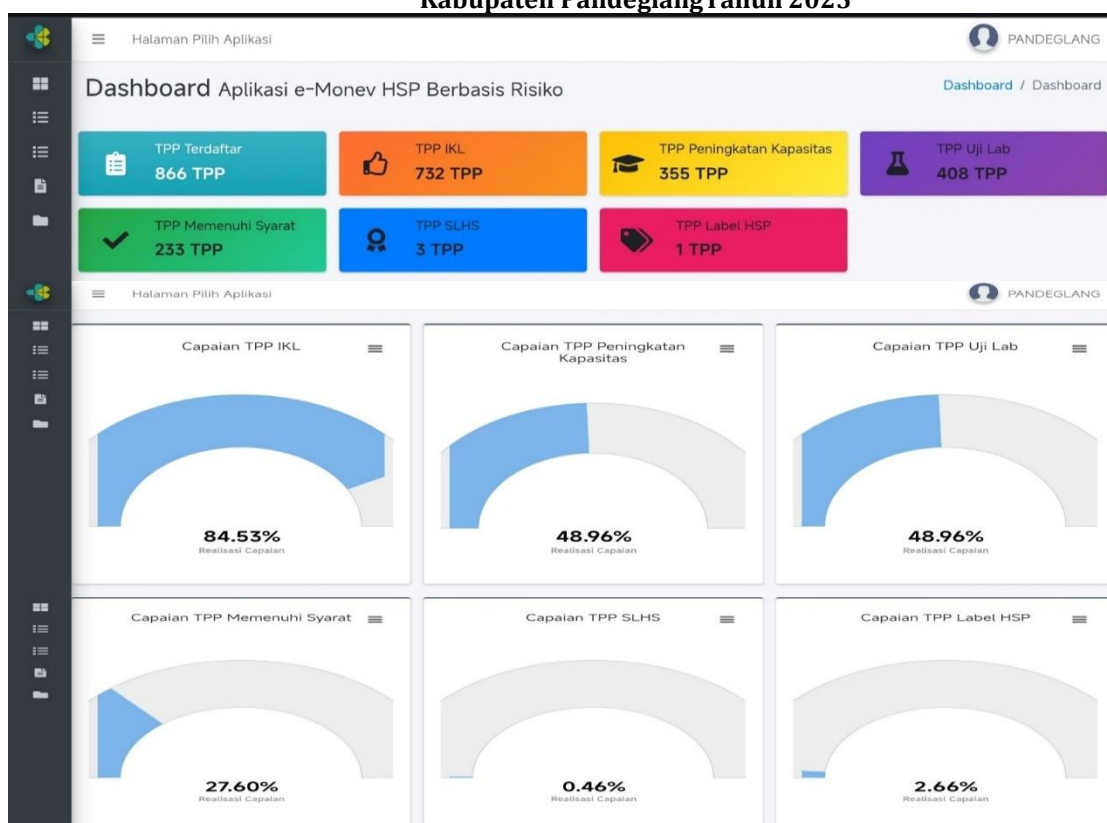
Kabupaten Pandeglang Tahun 2023

Halaman Pilih Aplikasi

PANDEGLANG

Dashboard Aplikasi e-Monev HSP Berbasis Risiko

Dashboard / Dashboard

TPP Terdaftar
866 TPP

TPP IKL
732 TPP

TPP Peningkatan Kapasitas
355 TPP

TPP Uji Lab
408 TPP

TPP Memenuhi Syarat
233 TPP

TPP SLHS
3 TPP

TPP Label HSP
1 TPP

Halaman Pilih Aplikasi

PANDEGLANG

Capaian TPP IKL

84.53%
Realisasi Capaian

Capaian TPP Peningkatan Kapasitas

48.96%
Realisasi Capaian

Capaian TPP Uji Lab

48.96%
Realisasi Capaian

Capaian TPP Memenuhi Syarat

27.60%
Realisasi Capaian

Capaian TPP SLHS

0.46%
Realisasi Capaian

Capaian TPP Label HSP

2.66%
Realisasi Capaian